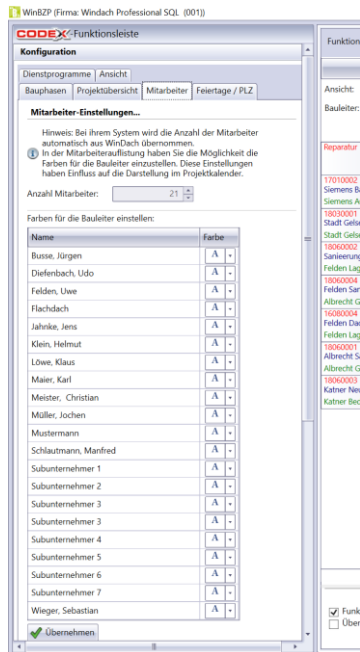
WinBZP (Firma: Windach Professional SQL (001))

CODEX-Funktionsleiste

Konfiguration

Dienstprogramme | Ansicht
Bauphasen | Projektübersicht | Mitarbeiter | Feiertage / PLZ

Mitarbeiter-Einstellungen...

Hinweis: Bei ihrem System wird die Anzahl der Mitarbeiter automatisch aus WinDach übernommen.
In der Mitarbeiterauflistung haben Sie die Möglichkeit die Farben für die Bauleiter einzustellen. Diese Einstellungen haben Einfluss auf die Darstellung im Projektkalender.

Anzahl Mitarbeiter: 21

Farben für die Bauleiter einstellen:

| Name | Farbe |
|---|---|
| Busse, Jürgen | A |
| Diefenbach, Udo | A |
| Felden, Uwe | A |
| Flachdach | A |
| Jahnke, Jens | A |
| Klein, Helmut | A |
| Löwe, Klaus | A |
| Maier, Karl | A |
| Meister, Christian | A |
| Müller, Jochen | A |
| Mustermann | A |
| Schlautmann, Manfred | A |
| Subunternehmer 1 | A |
| Subunternehmer 2 | A |
| Subunternehmer 3 | A |
| Subunternehmer 3 | A |
| Subunternehmer 4 | A |
| Subunternehmer 5 | A |
| Subunternehmer 7 | A |
| Wieger, Sebastian | A |

Übernehmen

Funktion
Ansicht:
Bauleiter:
Reparatur
17010002
Siemens B
Siemens A
18030001
Stadt Gels
Stadt Gels
18060002
Sanierung
Felden Lag
18060004
Felden San
Albrecht G
16080004
Felden Dac
Felden Lag
18060001
Albrecht S
Albrecht G
18060003
Katner Ne
Katner Bec
Funk
Über